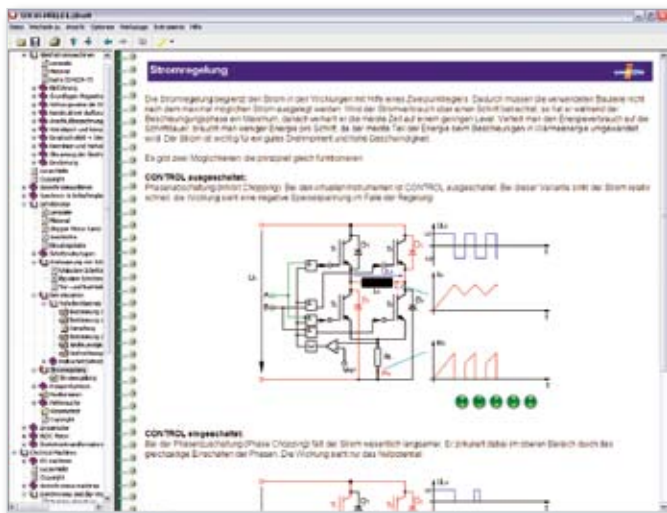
Stromregelung

Die Stromregelung begrenzt den Strom in den Wicklungen mit Hilfe eines Zweipunktreglers. Dadurch müssen die verwendeten Bauteile nicht nach dem maximal möglichen Strom ausgelegt werden. Wird der Stromverbrauch über einen Schritt betrachtet, so hat er während der Beschleunigungsphase ein Maximum, danach verharrt er die meiste Zeit auf einem geringen Level. Verteilt man den Energieverbrauch auf die Schrittdauer, braucht man weniger Energie pro Schritt, da der meiste Teil der Energie beim Beschleunigen in Wärmeenergie umgewandelt wird. Der Strom ist wichtig für ein gutes Drehmoment und hohe Geschwindigkeit.

Es gibt zwei Möglichkeiten, die prinzipiell gleich funktionieren:

CONTROL ausgeschaltet:
Phasenabschaltung (Inhibit Chopping): Bei den virtuellen Instrumenten ist CONTROL ausgeschaltet. Bei dieser Variante sinkt der Strom relativ schnell, die Wicklung sieht eine negative Speisespannung im Falle der Regelung.

CONTROL eingeschaltet:
Bei der Phasenabschaltung (Phase Chopping) fällt der Strom wesentlich langsamer. Er zirkuliert dabei im oberen Bereich durch die gleichzeitige Einschalten der Phasen. Die Wicklung sieht nur das Nullpotential.